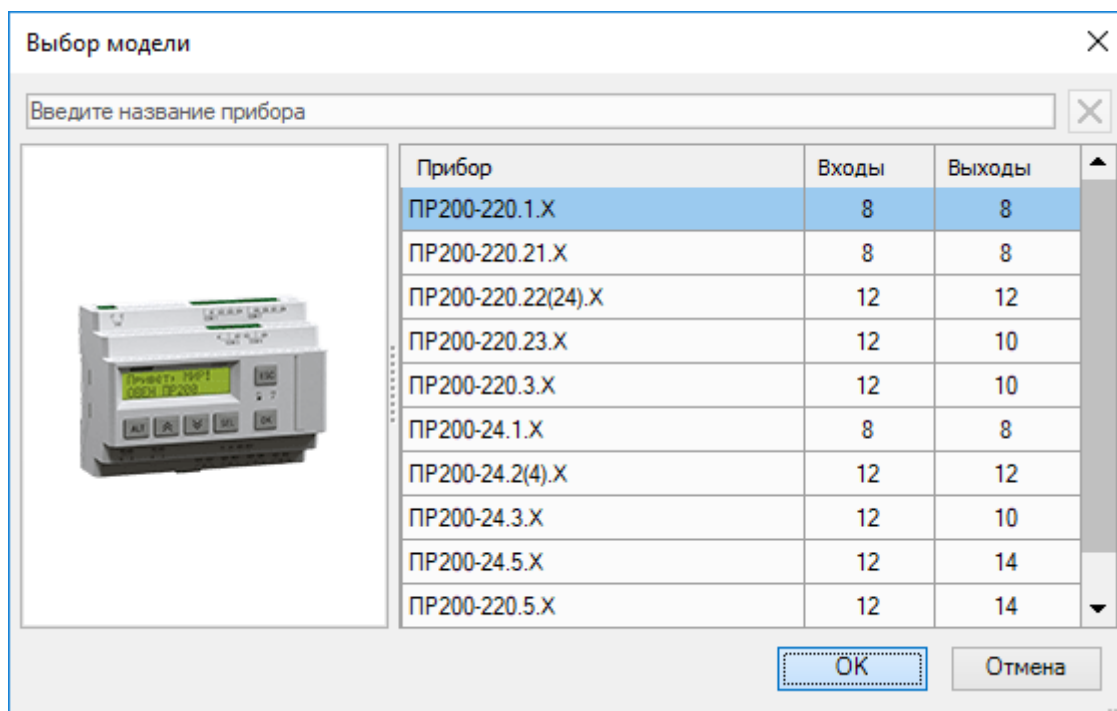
Выбор модели

Введите название прибора

| Прибор | Входы | Выходы |
|---|---|---|
| ПР200-220.1.X | 8 | 8 |
| ПР200-220.21.X | 8 | 8 |
| ПР200-220.22(24).X | 12 | 12 |
| ПР200-220.23.X | 12 | 10 |
| ПР200-220.3.X | 12 | 10 |
| ПР200-24.1.X | 8 | 8 |
| ПР200-24.2(4).X | 12 | 12 |
| ПР200-24.3.X | 12 | 10 |
| ПР200-24.5.X | 12 | 14 |
| ПР200-220.5.X | 12 | 14 |

Привет, МИР!
ОВЕН ПР200
ESC
ALT
SEL
OK

OK
Отмена